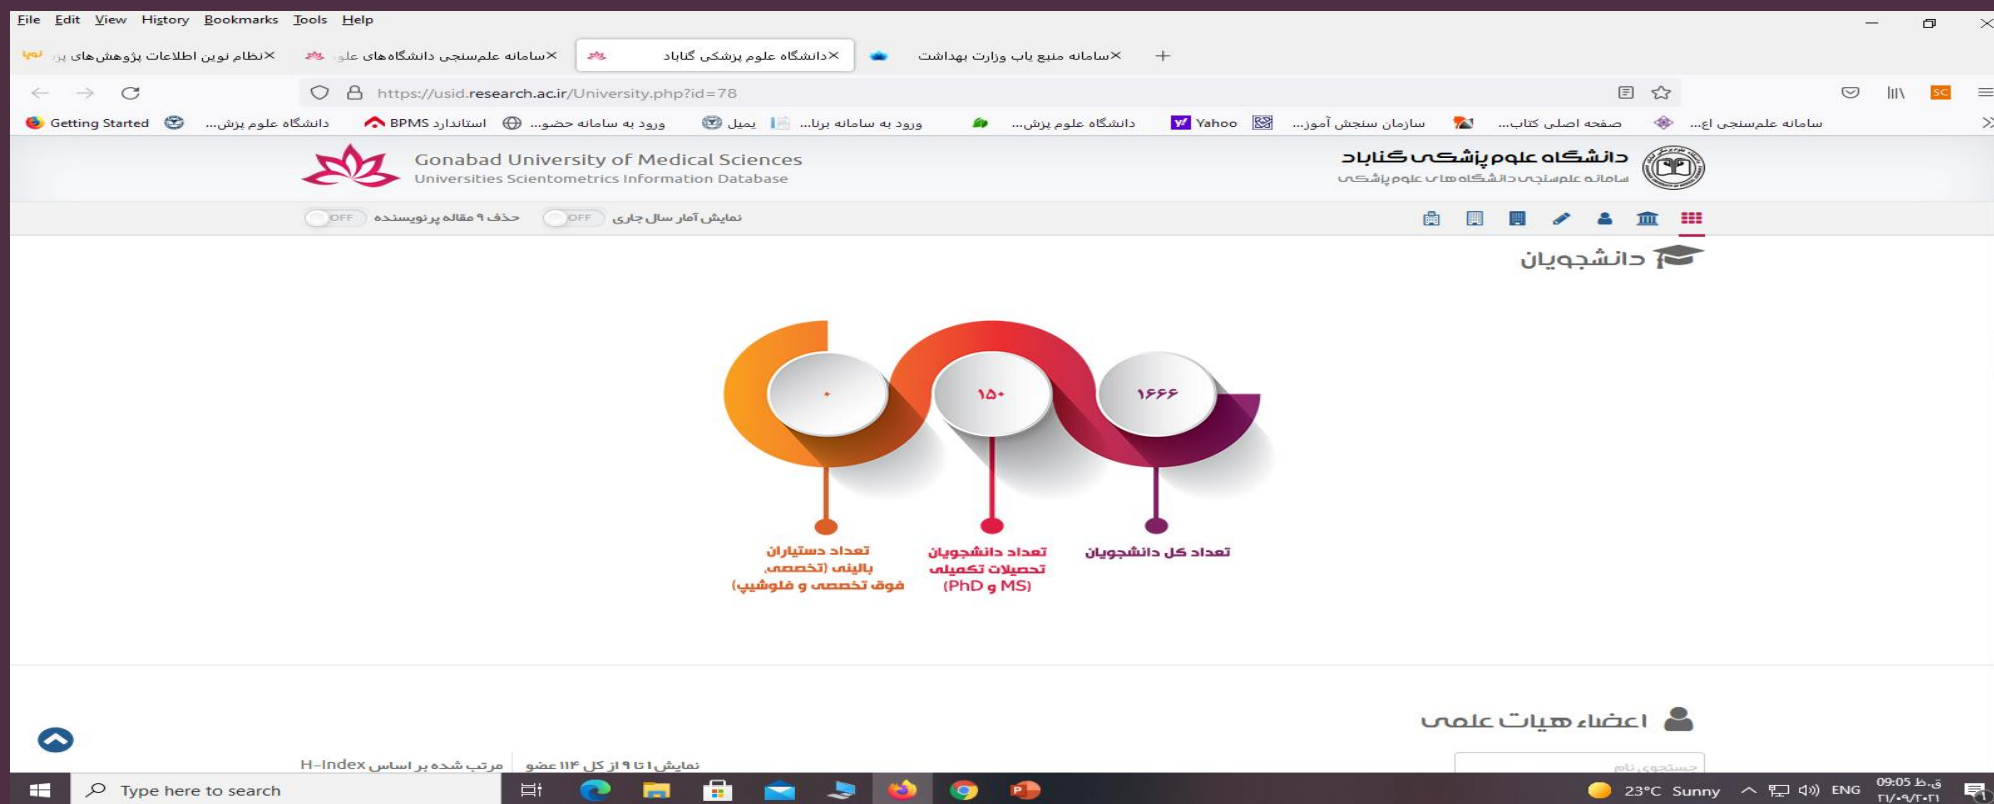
File Edit View History Bookmarks Tools Help

نظام نوین اطلاعات پژوهش‌های پز × | سامانه علم‌سنجی دانشگاه‌های علو × | دانشگاه علوم پزشکی گناباد × | سامانه منبع یاب وزارت بهداشت × | +

https://usid.research.ac.ir/University.php?id=78

Getting Started | دانشگاه علوم پزش... | استاندارد BPMS | ورود به سامانه حضو... | پمیل | ورود به سامانه برنا... | دانشگاه علوم پزش... | Yahoo | سازمان سنجش آموز... | صفحه اصلی کتاب... | سامانه علم‌سنجی اع...

Gonabad University of Medical Sciences
Universities Scientometrics Information Database

دانشگاه علوم پزشکی گناباد
سامانه علم‌سنجی دانشگاه‌های علوم پزشکی

OFF حذف ۹ مقاله پرنویسنده OFF نمایش آمار سال جاری

دانشجویان

۰
۱۵۰
۱۶۶۶

تعداد دستیاران بالینی (تخصصی، فوق تخصصی و فلوشیپ)
تعداد دانشجویان تحصیلات تکمیلی (PhD و MS)
تعداد کل دانشجویان

اعضاء هیات علمی

جستجوی نام

نمایش ۱ تا ۹ از کل ۱۱۴ عضو | مرتب شده بر اساس H-Index

Type here to search

23°C Sunny ENG 09:05 ق.ظ ۲۱/۰۹/۲۰۲۱